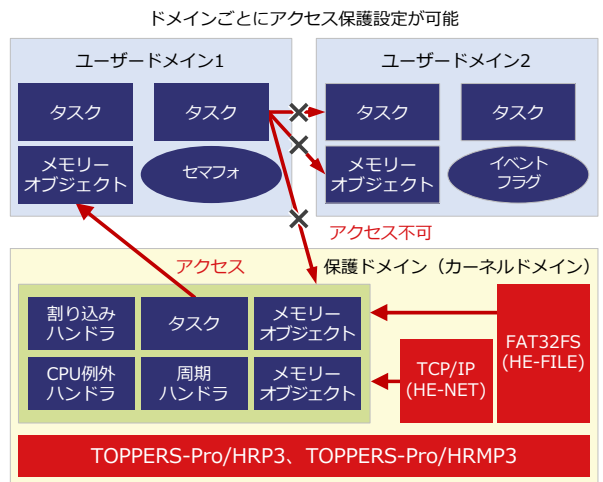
ドメインごとにアクセス保護設定が可能

ユーザードメイン1

タスク

タスク

メモリーオブジェクト

セマフォ

ユーザードメイン2

タスク

タスク

メモリーオブジェクト

イベントフラグ

アクセス不可

アクセス

保護ドメイン（カーネルドメイン）

割り込みハンドラ

タスク

メモリーオブジェクト

CPU例外ハンドラ

周期ハンドラ

メモリーオブジェクト

TCP/IP (HE-NET)

FAT32FS (HE-FILE)

TOPPERS-Pro/HRP3、TOPPERS-Pro/HRMP3